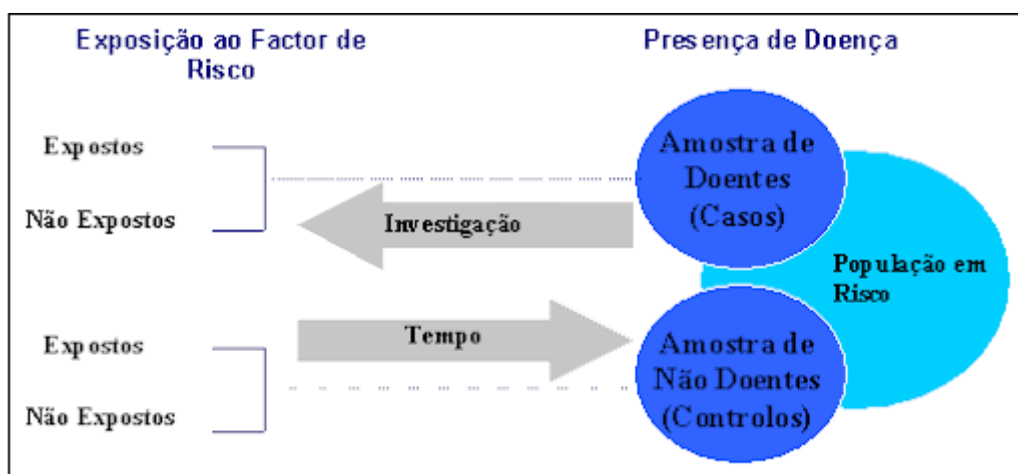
Exposição ao Factor de Risco

Presença de Doença

Expostos

Não Expostos

Investigação

Amostra de Doentes (Casos)

População em Risco

Expostos

Não Expostos

Tempo

Amostra de Não Doentes (Controlos)